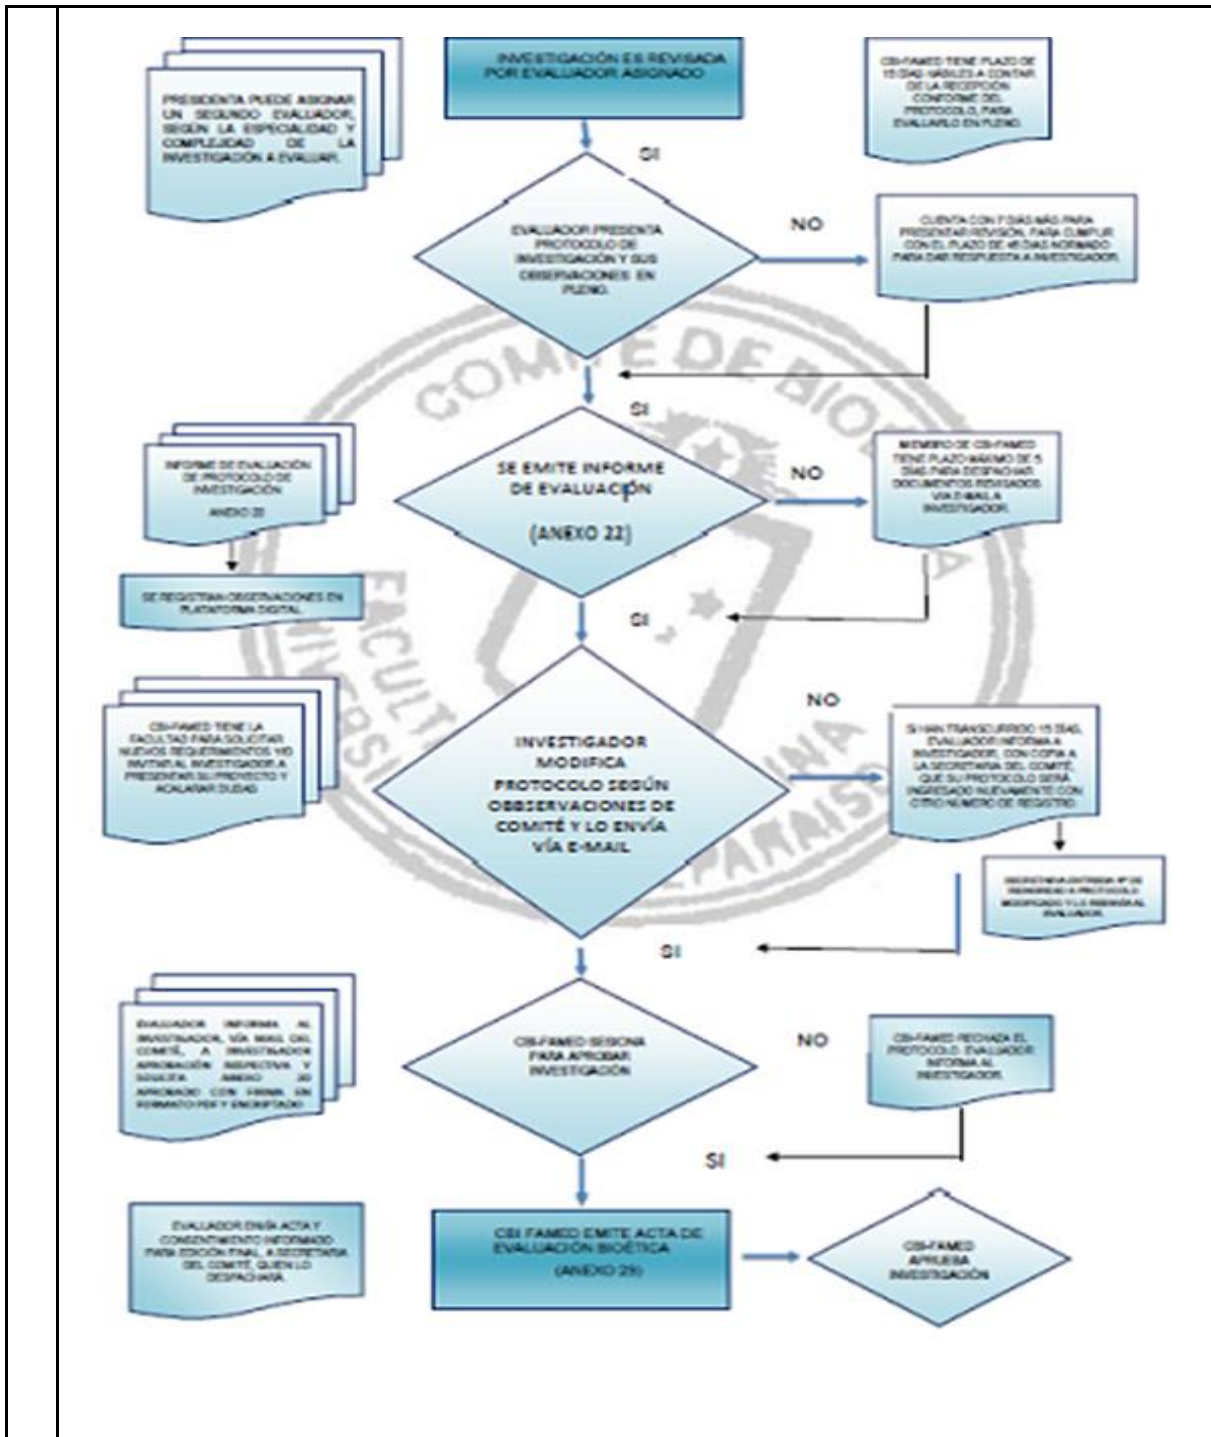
INVESTIGACIÓN ES REVISADA POR EVALUADOR ASIGNADO

PRESIDENTA PUEDE ASIGNAR UN SEGUNDO EVALUADOR, SEGÚN LA ESPECIALIDAD Y COMPLEJIDAD DE LA INVESTIGACIÓN A EVALUAR.

CBI-FAMED TIENE PLAZO DE 15 DÍAS HÁBILES A CONTAR DE LA RECEPCIÓN CONFORME DEL PROTOCOLO, PARA EVALUARLO EN PLENO.

SI

EVALUADOR PRESENTA PROTOCOLO DE INVESTIGACIÓN Y SUS OBSERVACIONES EN PLENO.

NO

CUENTA CON 7 DÍAS MÁS PARA PRESENTAR REVISIÓN, PARA CUMPLIR CON EL PLAZO DE 45 DÍAS NORMADO PARA DAR RESPUESTA A INVESTIGADOR.

SI

INFORME DE EVALUACIÓN DE PROTOCOLO DE INVESTIGACIÓN ANEXO 22

SE EMITE INFORME DE EVALUACIÓN (ANEXO 22)

NO

MIEMBRO DE CBI-FAMED TIENE PLAZO MÁXIMO DE 5 DÍAS PARA DESPACHAR DOCUMENTOS REVISADOS VÍA E-MAIL A INVESTIGADOR.

SE REGISTRAN OBSERVACIONES EN PLATAFORMA DIGITAL

SI

CBI-FAMED TIENE LA FACULTAD PARA SOLICITAR NUEVOS REQUERIMIENTOS Y/O INVITAR AL INVESTIGADOR A PRESENTAR SU PROYECTO Y ACLARAR DUDAS.

INVESTIGADOR MODIFICA PROTOCOLO SEGÚN OBBSERVACIONES DE COMITÉ Y LO ENVÍA VÍA E-MAIL

NO

SI HAN TRANSCURRIDO 15 DÍAS, EVALUADOR INFORMA A INVESTIGADOR, CON COPIA A LA SECRETARIA DEL COMITÉ, QUE SU PROTOCOLO SERÁ INGRESADO NUEVAMENTE CON OTRO NÚMERO DE REGISTRO.

SECRETARIA ENTREGA Nº DE REINGRESO A PROTOCOLO MODIFICADO Y LO REMITE AL EVALUADOR.

SI

EVALUADOR INFORMA AL INVESTIGADOR, VÍA MAIL DEL COMITÉ, A INVESTIGADOR APROBACIÓN RESPECTIVA Y SOLICITA ANEXO 20 APROBADO CON FIRMA EN FORMATO PDF Y ENCRIPTADO

CBI-FAMED SESIONA PARA APROBAR INVESTIGACIÓN

NO

CBI-FAMED RECHAZA EL PROTOCOLO. EVALUADOR INFORMA AL INVESTIGADOR.

SI

EVALUADOR ENVÍA ACTA Y CONSENTIMIENTO INFORMADO PARA EDICIÓN FINAL, A SECRETARIA DEL COMITÉ, QUIEN LO DESPACHARÁ.

CBI FAMED EMITE ACTA DE EVALUACIÓN BIOÉTICA (ANEXO 29)

CBI-FAMED APRUEBA INVESTIGACIÓN

COMITÉ DE BIOÉTICA FACULTAD DE MEDICINA UNIVERSIDAD DE VALPARAÍSO